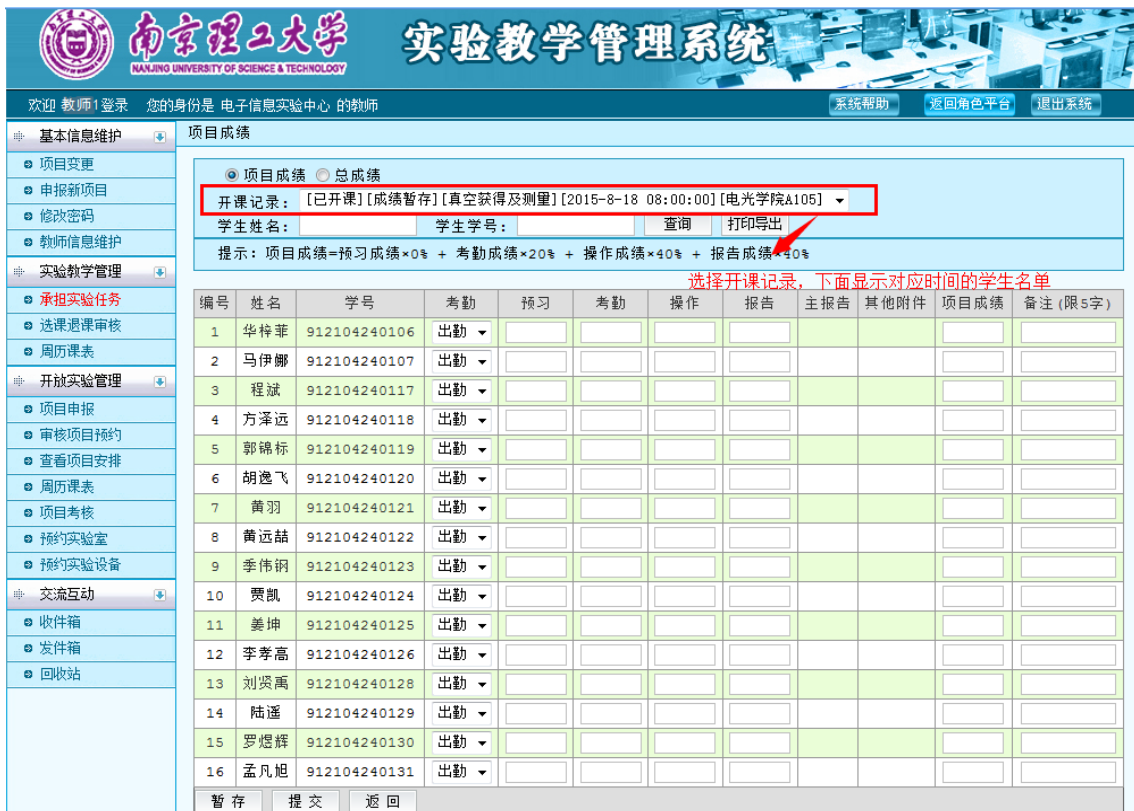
南京理工大学
NANJING UNIVERSITY OF SCIENCE & TECHNOLOGY
实验教学管理系统

欢迎 教师1登录 您的身份是 电子信息实验中心 的教师
系统帮助 返回角色平台 退出系统

基本信息维护
项目变更
申报新项目
修改密码
教师信息维护
实验教学管理
承担实验任务
选课退课审核
周历课表
开放实验管理
项目申报
审核项目预约
查看项目安排
周历课表
项目考核
预约实验室
预约实验设备
交流互动
收件箱
发件箱
回收站

项目成绩

项目成绩 总成绩
开课记录： [已开课][成绩暂存][真空获得及测量][2015-8-18 08:00:00][电光学院A105]
学生姓名： 学生学号： 查询 打印导出
提示：项目成绩=预习成绩×0% + 考勤成绩×20% + 操作成绩×40% + 报告成绩×40%
选择开课记录，下面显示对应时间的学生名单

| 编号 | 姓名 | 学号 | 考勤 | 预习 | 考勤 | 操作 | 报告 | 主报告 | 其他附件 | 项目成绩 | 备注(限5字) |
|---|---|---|---|---|---|---|---|---|---|---|---|
| 1 | 华梓菲 | 912104240106 | 出勤 | | | | | | | | |
| 2 | 马伊娜 | 912104240107 | 出勤 | | | | | | | | |
| 3 | 程斌 | 912104240117 | 出勤 | | | | | | | | |
| 4 | 方泽远 | 912104240118 | 出勤 | | | | | | | | |
| 5 | 郭锦标 | 912104240119 | 出勤 | | | | | | | | |
| 6 | 胡逸飞 | 912104240120 | 出勤 | | | | | | | | |
| 7 | 黄羽 | 912104240121 | 出勤 | | | | | | | | |
| 8 | 黄远喆 | 912104240122 | 出勤 | | | | | | | | |
| 9 | 季伟钢 | 912104240123 | 出勤 | | | | | | | | |
| 10 | 贾凯 | 912104240124 | 出勤 | | | | | | | | |
| 11 | 姜坤 | 912104240125 | 出勤 | | | | | | | | |
| 12 | 李孝高 | 912104240126 | 出勤 | | | | | | | | |
| 13 | 刘贤禹 | 912104240128 | 出勤 | | | | | | | | |
| 14 | 陆遥 | 912104240129 | 出勤 | | | | | | | | |
| 15 | 罗煜辉 | 912104240130 | 出勤 | | | | | | | | |
| 16 | 孟凡旭 | 912104240131 | 出勤 | | | | | | | | |

暂存 提交 返回